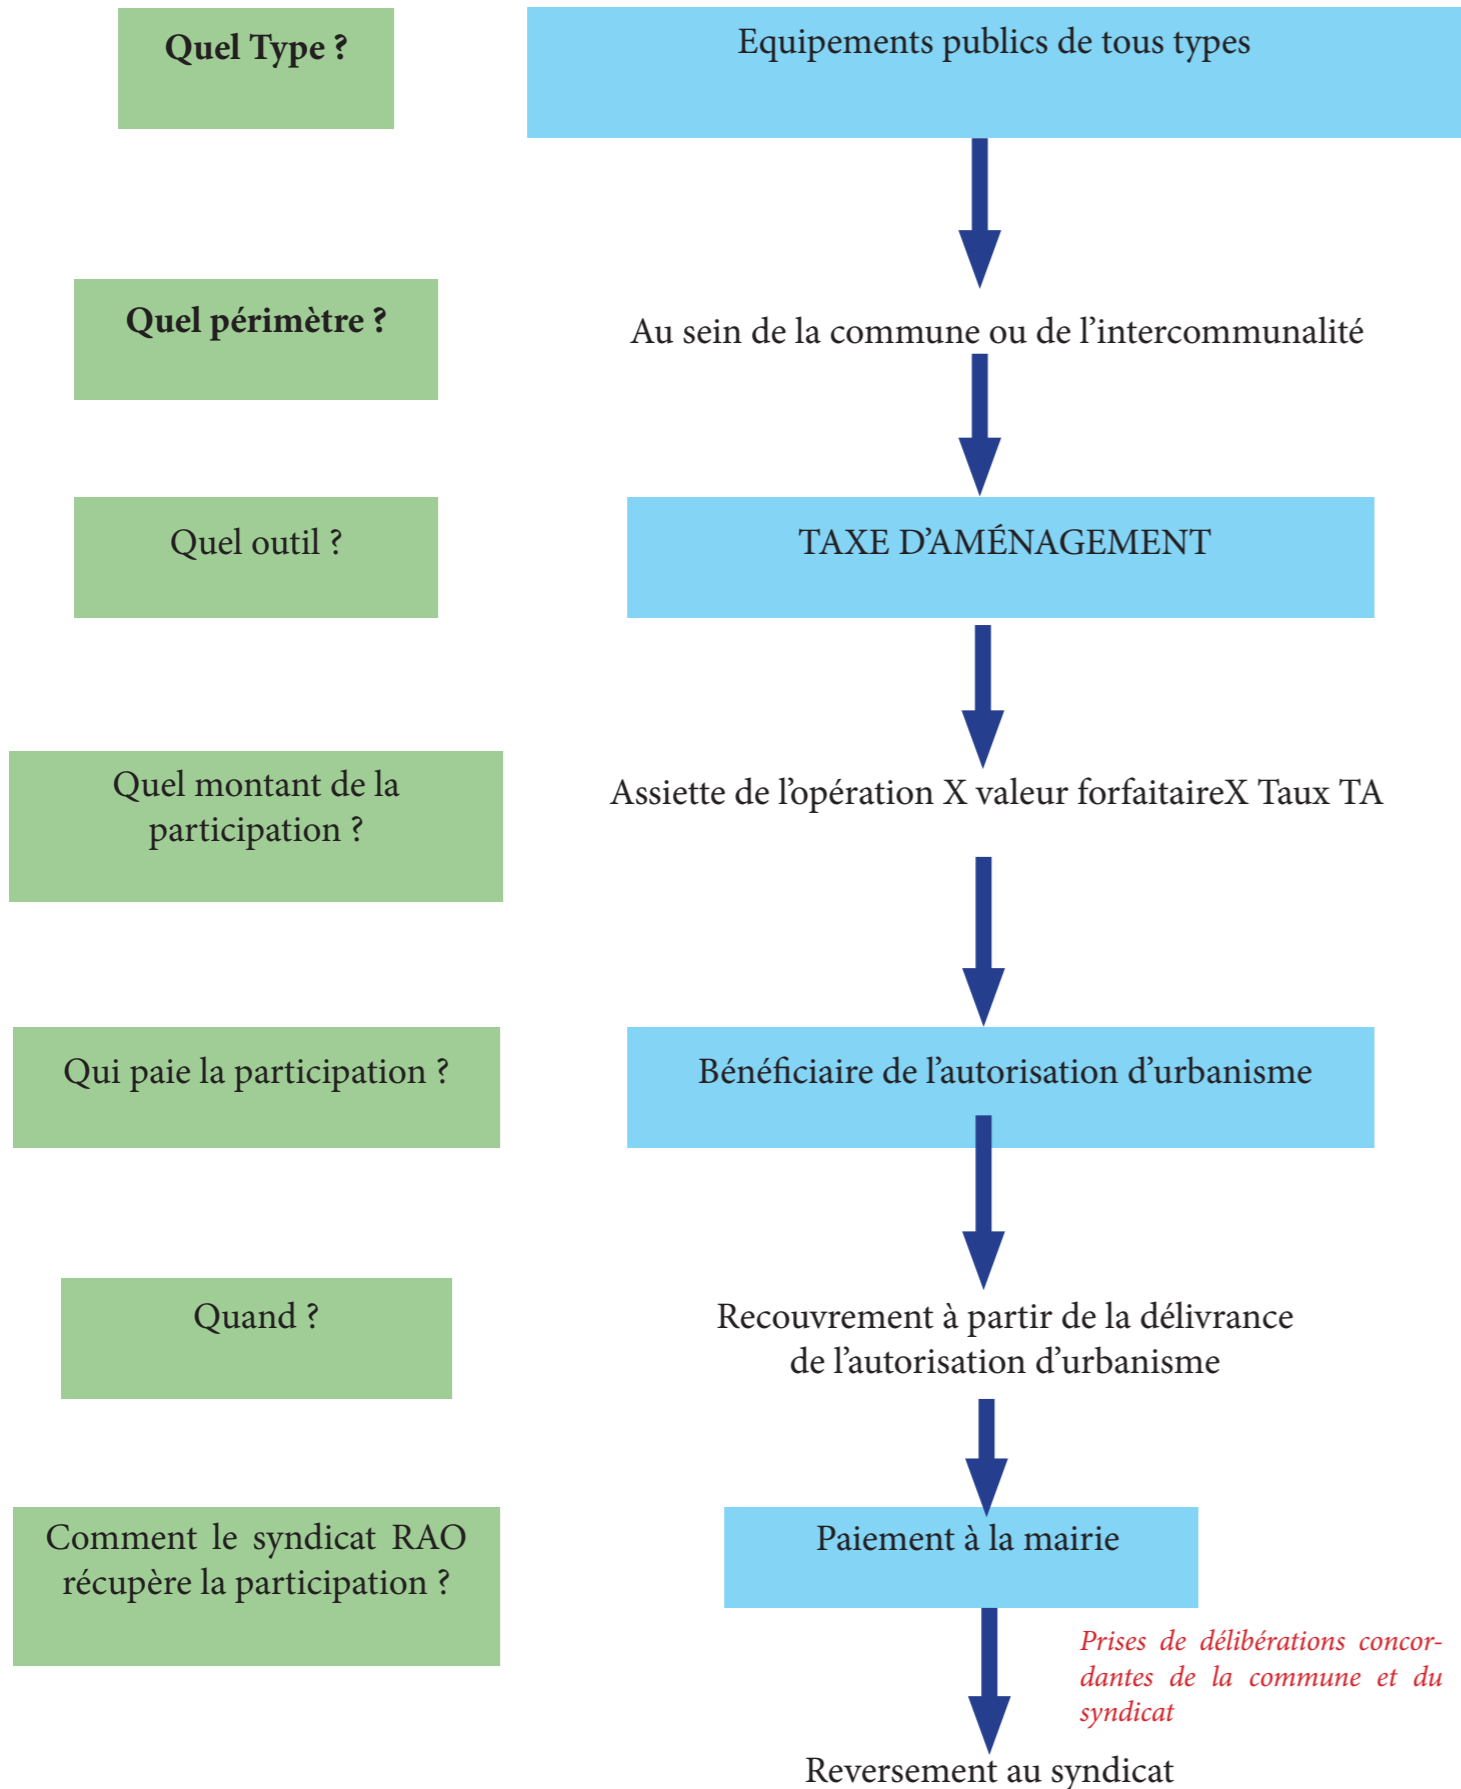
Quel Type ?

Equipements publics de tous types

Quel périmètre ?

Au sein de la commune ou de l'intercommunalité

Quel outil ?

TAXE D'AMÉNAGEMENT

Quel montant de la participation ?

Assiette de l'opération X valeur forfaitaireX Taux TA

Qui paie la participation ?

Bénéficiaire de l'autorisation d'urbanisme

Quand ?

Recouvrement à partir de la délivrance de l'autorisation d'urbanisme

Comment le syndicat RAO récupère la participation ?

Paiement à la mairie

Prises de délibérations concordantes de la commune et du syndicat

Reversement au syndicat